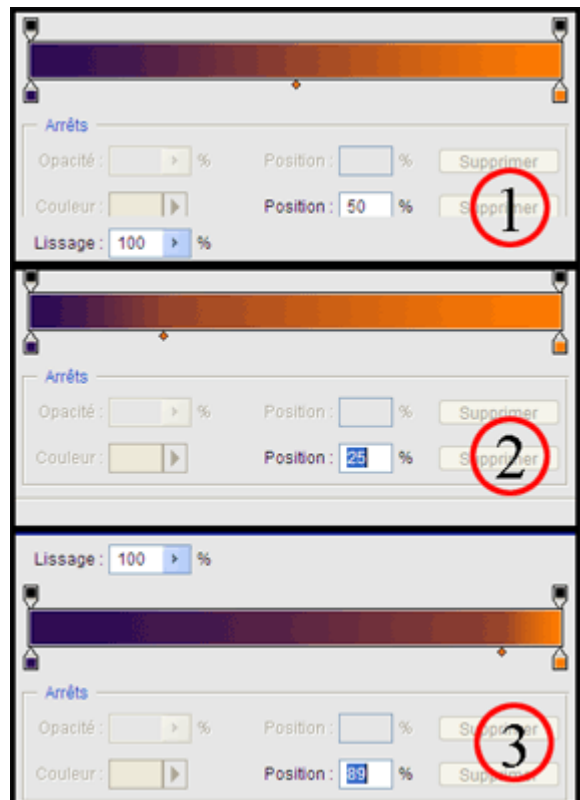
Arrêts

Opacité : %

Position : %

Supprimer

Couleur :

Position : 50 %

Supprimer

1

Lissage : 100 %

Arrêts

Opacité : %

Position : %

Supprimer

Couleur :

Position : 25 %

Supprimer

2

Lissage : 100 %

Arrêts

Opacité : %

Position : %

Supprimer

Couleur :

Position : 89 %

Supprimer

3